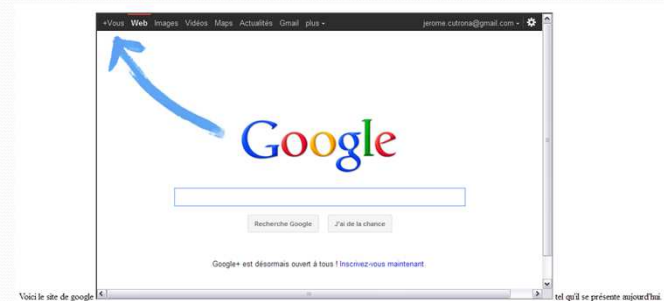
+Vous Web Images Vidéos Maps Actualités Gmail plus ▾ jerome.cutrona@gmail.com ▾

Google

Recherche Google J'ai de la chance

Google+ est désormais ouvert à tous ! Inscrivez-vous maintenant.

Voici le site de google tel qu'il se présente aujourd'hui.